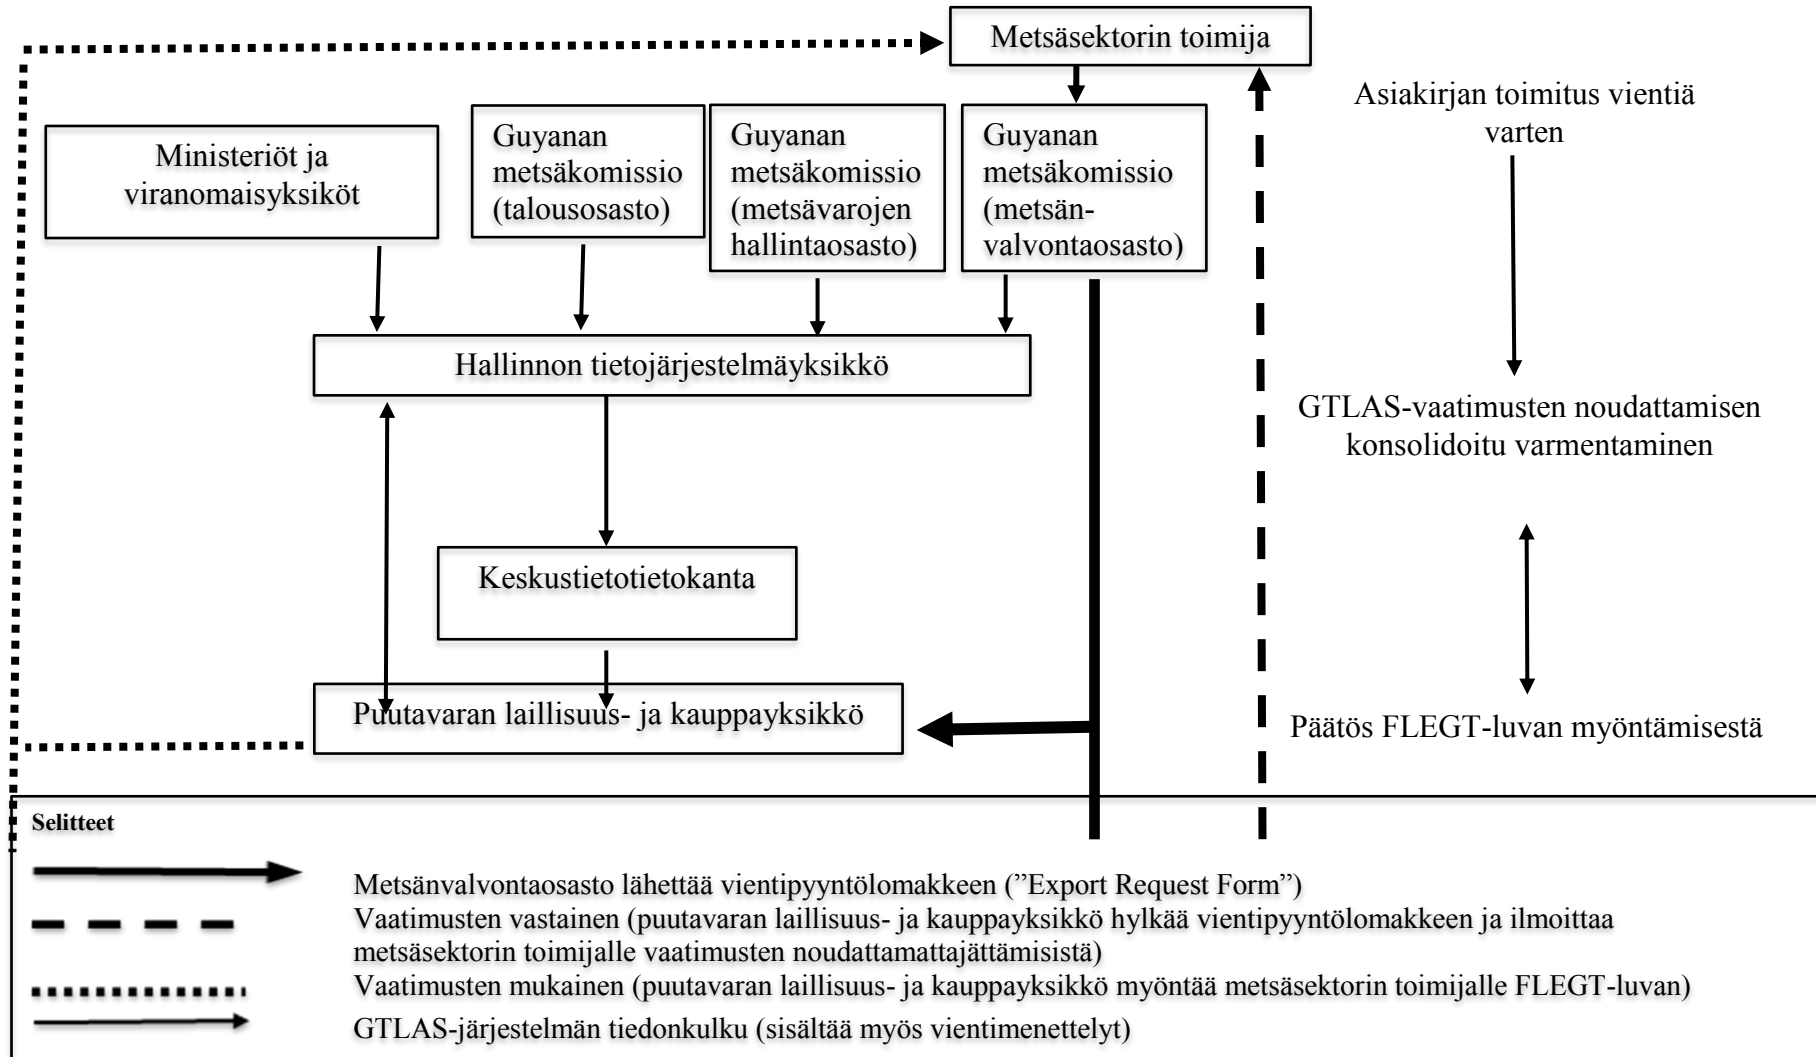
Metsäsektorin toimija

Asiakirjan toimitus vientiä varten

Ministeriöt ja viranomaisyksiköt

Guyanan metsäkomissio (talousosasto)

Guyanan metsäkomissio (metsävarojen hallintaosasto)

Guyanan metsäkomissio (metsänvalvontaosasto)

Hallinnon tietojärjestelmäyksikkö

GTLAS-vaatimusten noudattamisen konsolidoitu varmentaminen

Keskustietotietokanta

Puutavaran laillisuus- ja kauppayksikkö

Päätös FLEGT-luvan myöntämisestä

Selitteet

Metsänvalvontaosasto lähettää vientipyyntölomakkeen (”Export Request Form”)

Vaatimusten vastainen (puutavaran laillisuus- ja kauppayksikkö hylkää vientipyyntölomakkeen ja ilmoittaa metsäsektorin toimijalle vaatimusten noudattamattajättämisistä)

Vaatimusten mukainen (puutavaran laillisuus- ja kauppayksikkö myöntää metsäsektorin toimijalle FLEGT-luvan)

GTLAS-järjestelmän tiedonkulku (sisältää myös vientimenettelyt)